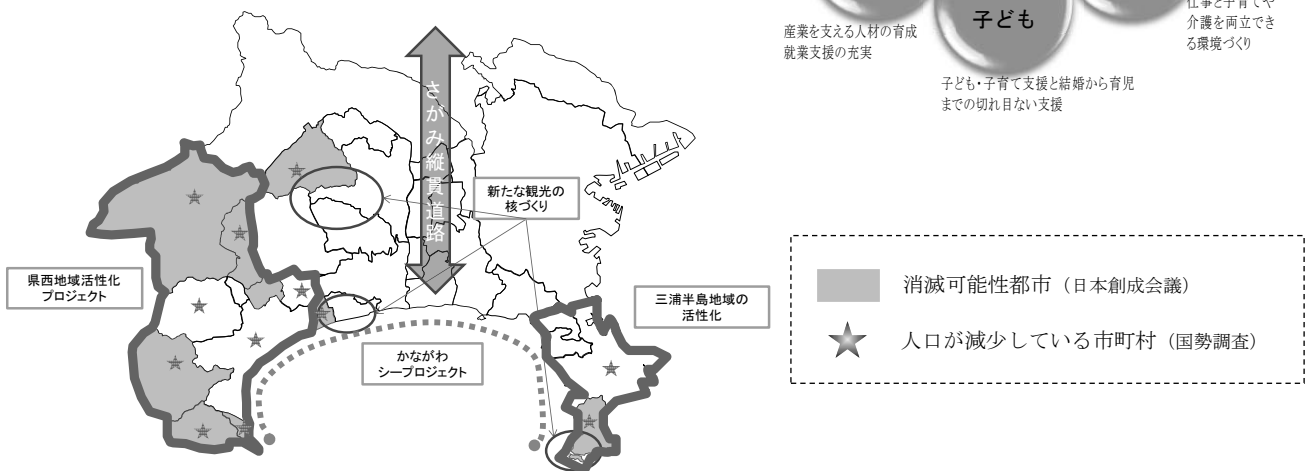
産業を支える人材の育成
就業支援の充実

子ども

仕事と子育てや
介護を両立できる環境づくり

子ども・子育て支援と結婚から育児までの切れ目ない支援

さがみ縦貫道路

新たな観光の核づくり

県西地域活性化プロジェクト

三浦半島地域の活性化

かながわシープロジェクト

消滅可能性都市（日本創成会議）

人口が減少している市町村（国勢調査）